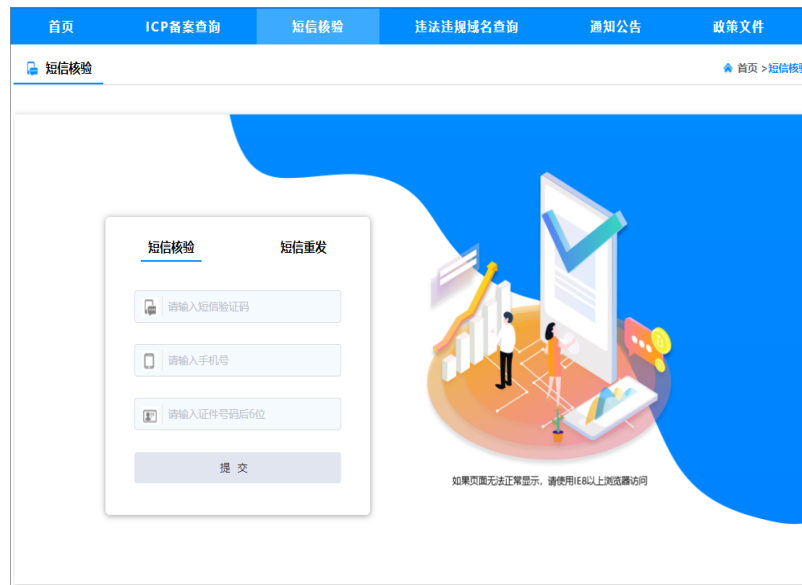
首页 ICP备案查询 短信核验 违法违规域名查询 通知公告 政策文件

短信核验

首页 >短信核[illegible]

短信核验 短信重发

请输入短信验证码

请输入手机号

请输入证件号码后6位

提 交

如果页面无法正常显示，请使用IE8以上浏览器访问